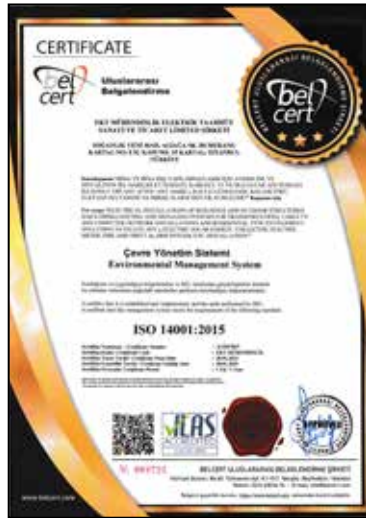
CERTIFICATE

bel cert Uluslararası Belgelendirme

BELCERT ULUSLARARASI BELGELENDİRME ŞİRKETİ

bel cert

EKY MÜHENDİSLİK ELEKTRİK TAAHHÜT SANAYİ VE TİCARET LİMİTED ŞİRKETİ

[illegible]

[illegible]

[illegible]

Çevre Yönetim Sistemi
Environmental Management System

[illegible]

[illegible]

ISO 14001:2015

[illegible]

IAS

N° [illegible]

BELCERT ULUSLARARASI BELGELENDİRME ŞİRKETİ
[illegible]

www.belcert.com